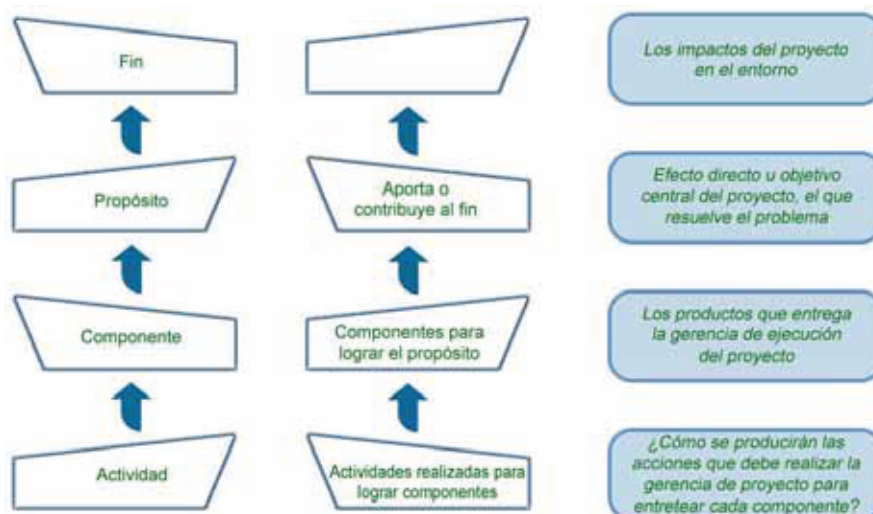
Fin

Propósito

Componente

Actividad

Aporta o contribuye al fin

Componentes para lograr el propósito

Actividades realizadas para lograr componentes

Los impactos del proyecto en el entorno

Efecto directo u objetivo central del proyecto, el que resuelve el problema

Los productos que entrega la gerencia de ejecución del proyecto

¿Cómo se producirán las acciones que debe realizar la gerencia de proyecto para entregar cada componente?